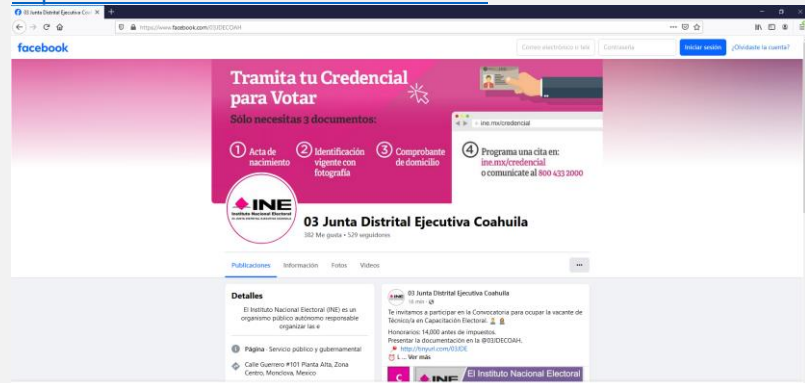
03 Junta Distrital Ejecutiva Coa ×
https://www.facebook.com/03JDECOAH
facebook
Correo electrónico o tel
Contraseña
Iniciar sesión
¿Olvidaste la cuenta?

Tramita tu Credencial para Votar
Sólo necesitas 3 documentos:
1 Acta de nacimiento
2 Identificación vigente con fotografía
3 Comprobante de domicilio
ine.mx/credencial
4 Programa una cita en: ine.mx/credencial o comunícate al 800 433 2000

INE Instituto Nacional Electoral
03 Junta Distrital Ejecutiva Coahuila
382 Me gusta • 529 seguidores

Publicaciones Información Fotos Videos ···

Detalles
El Instituto Nacional Electoral (INE) es un organismo público autónomo responsable organizar las e
Página · Servicio público y gubernamental
Calle Guerrero #101 Planta Alta, Zona Centro, Monclova, Mexico

03 Junta Distrital Ejecutiva Coahuila
18 min ·
Te invitamos a participar en la Convocatoria para ocupar la vacante de Técnico/a en Capacitación Electoral.
Honorarios: 14,000 antes de impuestos.
Presentar la documentación en la @03JDECOAH.
http://tinyurl.com/03JDE
L... Ver más
INE El Instituto Nacional Electoral